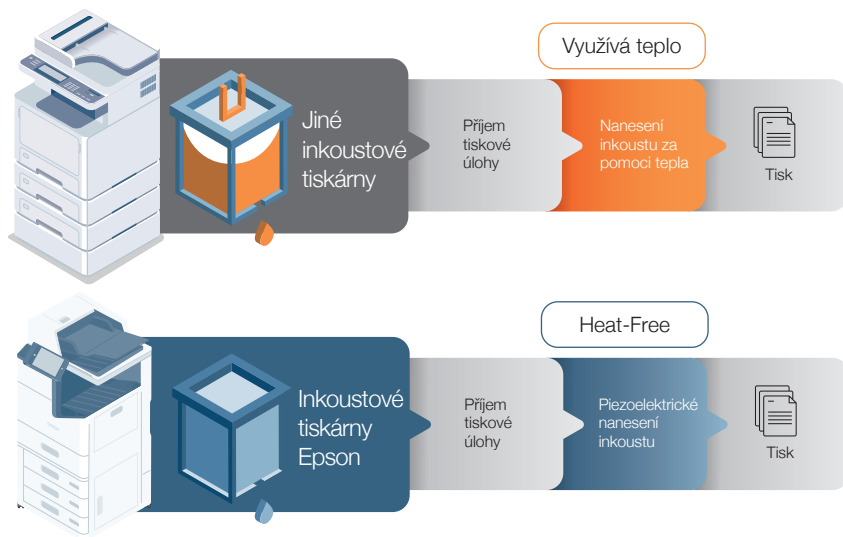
Využívá teplo

Jiné inkoustové tiskárny

Příjem tiskové úlohy

Nanesení inkoustu za pomoci tepla

Tisk

Heat-Free

Inkoustové tiskárny Epson

Příjem tiskové úlohy

Piezoelektrické nanesení inkoustu

Tisk